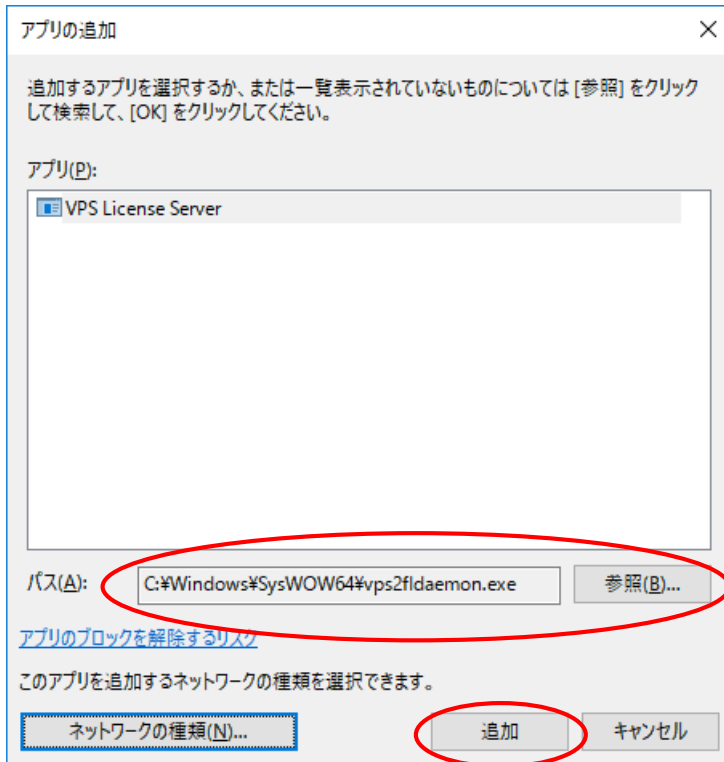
アプリの追加

×

追加するアプリを選択するか、または一覧表示されていないものについては [参照] をクリックして検索して、[OK] をクリックしてください。

アプリ(P):

VPS License Server

パス(A): C:¥Windows¥SysWOW64¥vps2fldaemon.exe

参照(B)...

アプリのブロックを解除するリスク

このアプリを追加するネットワークの種類を選択できます。

ネットワークの種類(N)...

追加

キャンセル